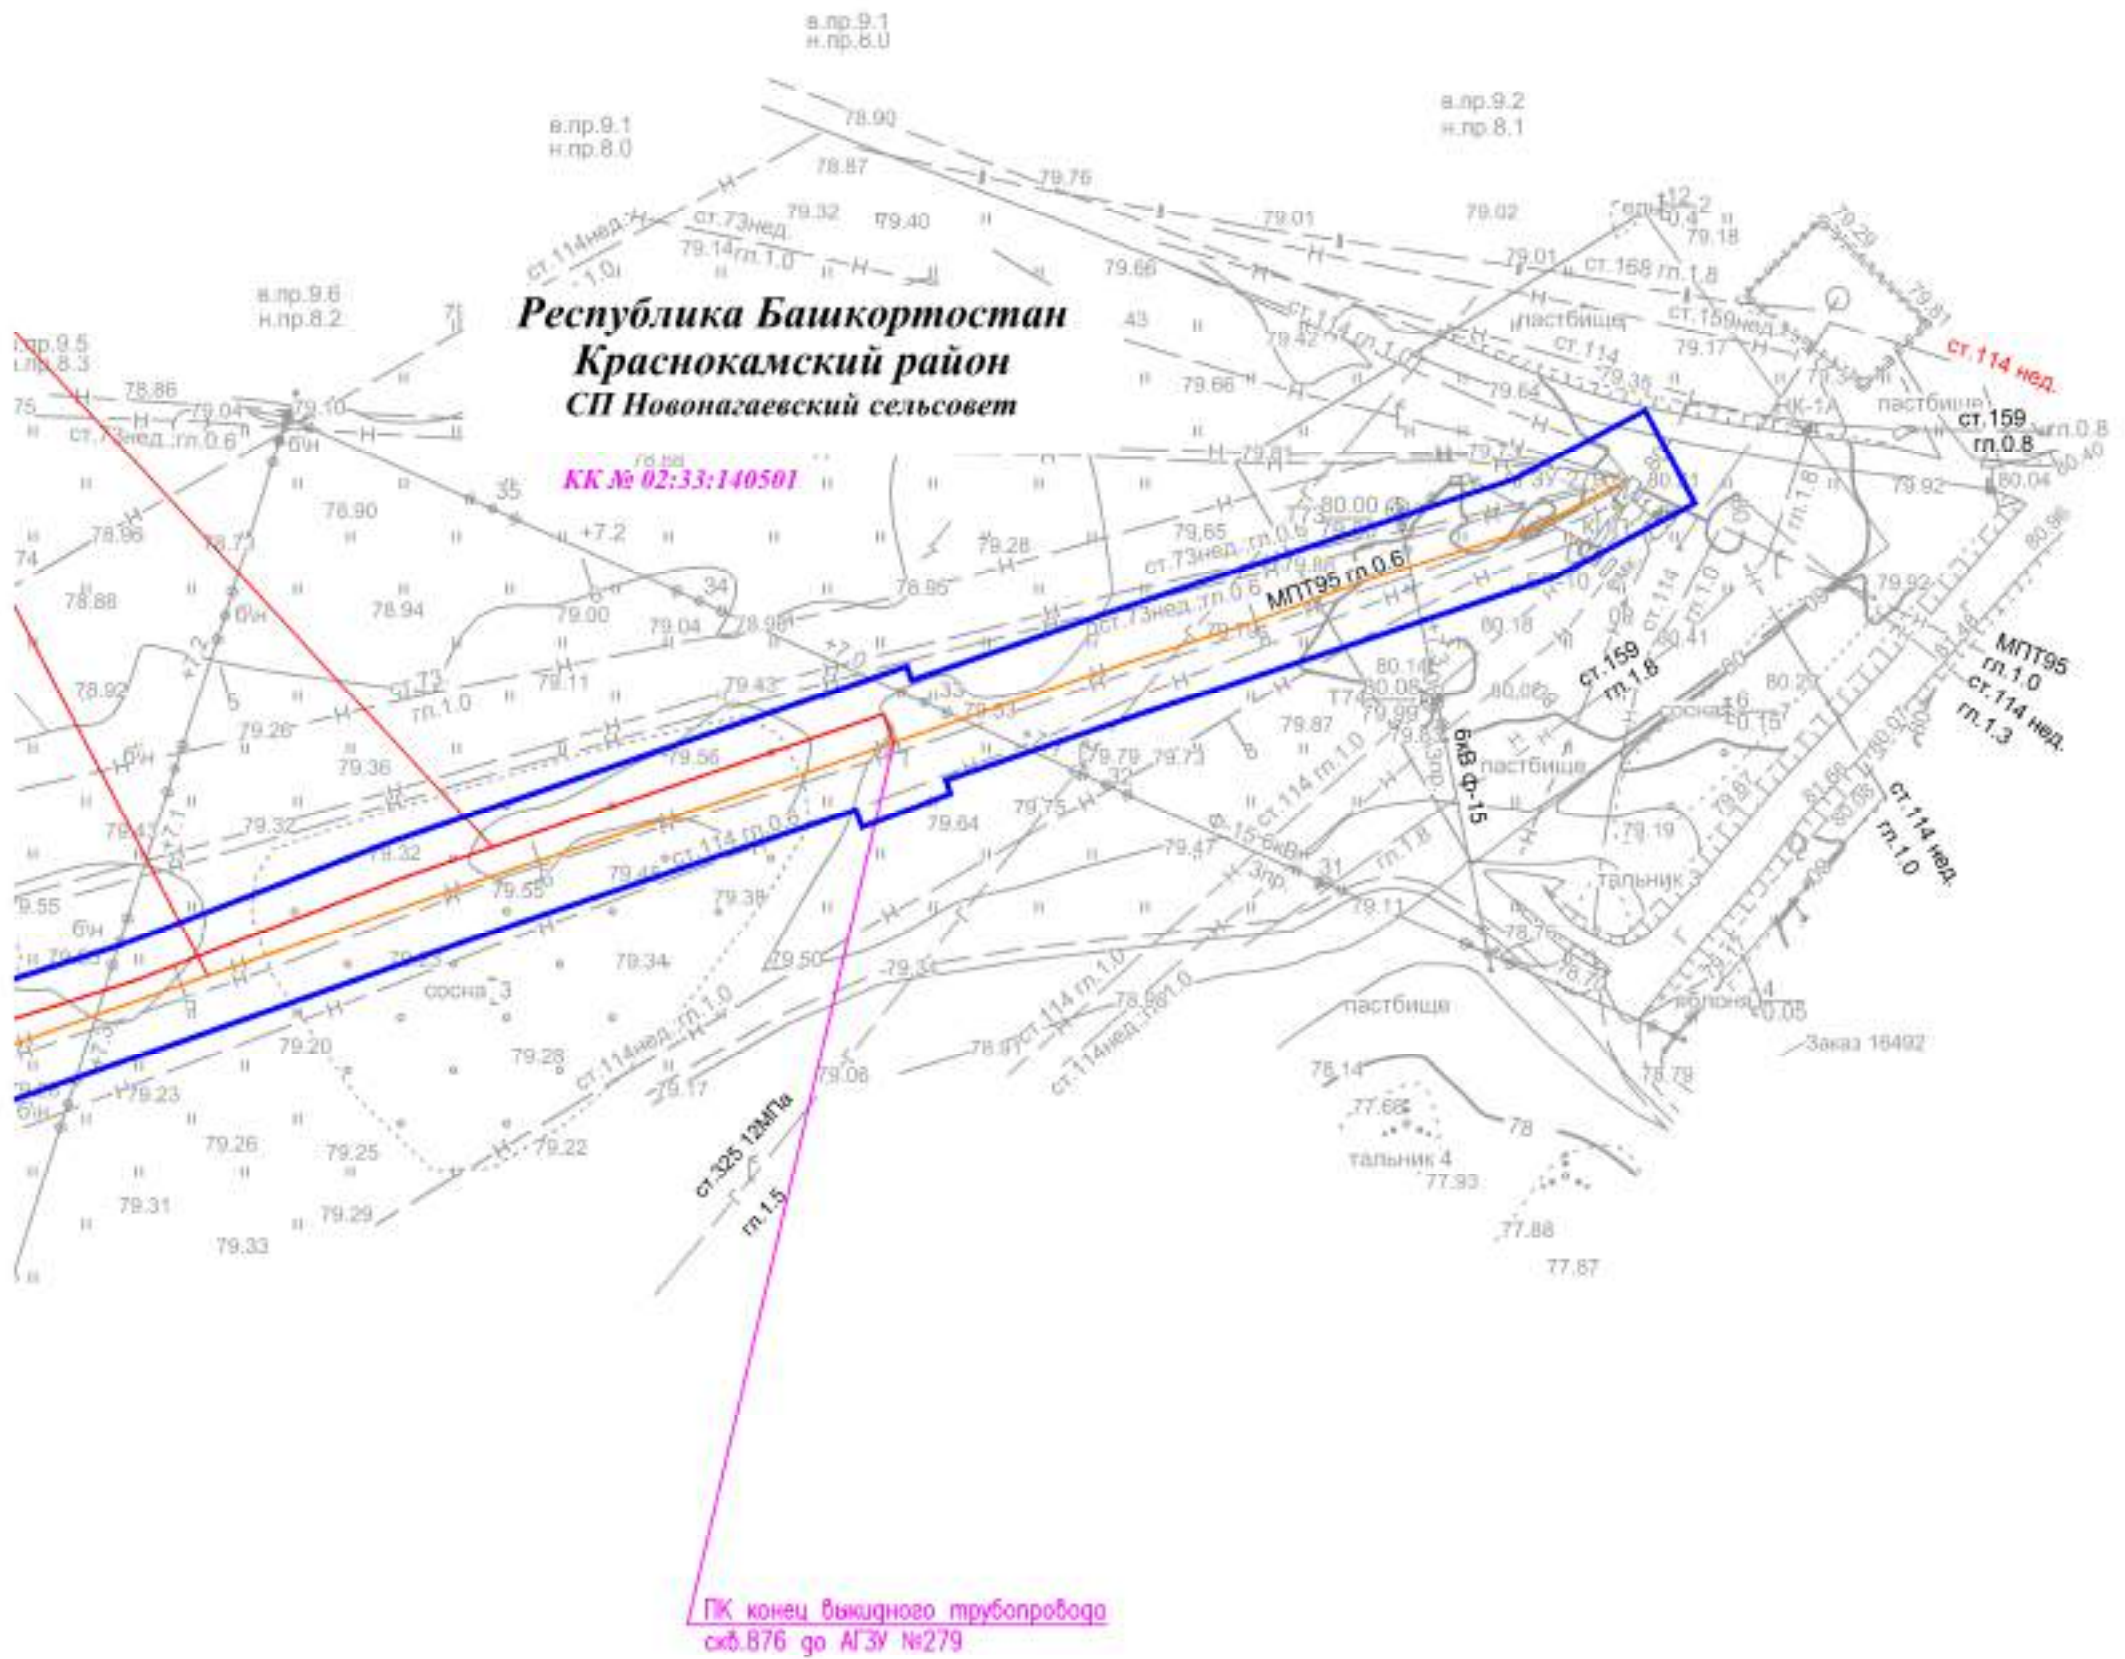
в.пр.9.1
н.пр.8.0

в.пр.9.2
н.пр.8.1

в.пр.9.1
н.пр.8.0

в.пр.9.6
н.пр.8.2

в.пр.9.5
н.пр.8.3

Республика Башкортостан
Краснокамский район
СП Новонагаевский сельсовет

КК № 02:33:140501

78.90
78.87
79.76
79.01
79.02
79.32
79.40
79.14
79.66
79.01
79.18
ст.114нед.
ст.73нед.
гп.1.0
ст.168 гп.1.8
ст.159нед.
пастбище
ст.114 гп.1.0
ст.114
79.42
79.17
79.66
79.36
79.64
ст.114 нед.
пастбище
ст.159
гп.0.8
гп.0.8
НК-1А
78.86
79.04
79.10
ст.73нед. гп.0.6
б/н
35
79.81
79.92
80.04
80.40
78.90
+7.2
79.65
ст.73нед. гп.0.6
80.00
78.96
78.71
79.28
ст.73нед. гп.0.6
МПТ95 гп.0.6
34
78.88
78.94
79.00
79.04
78.98
78.95
79.79
80.18
ст.114
гп.1.0
79.92
МПТ95
гп.1.0
ст.114 нед.
гп.1.3
80.41
ст.159
гп.1.8
78.92
ст.73
гп.1.0
79.11
79.43
+7.0
33
80.14
80.08
80.06
79.99
80.27
79.26
79.53
79.87
сосна
+6
0.15
79.36
79.56
79.79
79.73
пастбище
бкВ Ф-15
79.43
79.32
79.32
79.64
79.75
ст.114 гп.1.0
79.19
ст.114 нед.
гп.1.0
79.47
ст.114 гп.0.6
79.46
79.55
79.38
Ф-15 6кВ
3пр.
31
79.11
тальник 3
9.55
б/н
79.34
79.50
79.33
сосна 3
78.76
78.72
ст.114нед. гп.1.0
ст.114 гп.1.0
78.86
ст.114нед. гп.1.0
пастбище
яблоня
4
0.05
Заказ 16492
79.20
79.28
79.08
78.87
79.23
79.17
78.14
77.68
78
78.79
79.26
79.25
79.22
ст.325 12МПа
гп.1.5
тальник 4
77.93
79.31
79.29
79.33
77.88
77.87

ПК конец выкидного трубопровода
скв.876 до АГЗУ №279